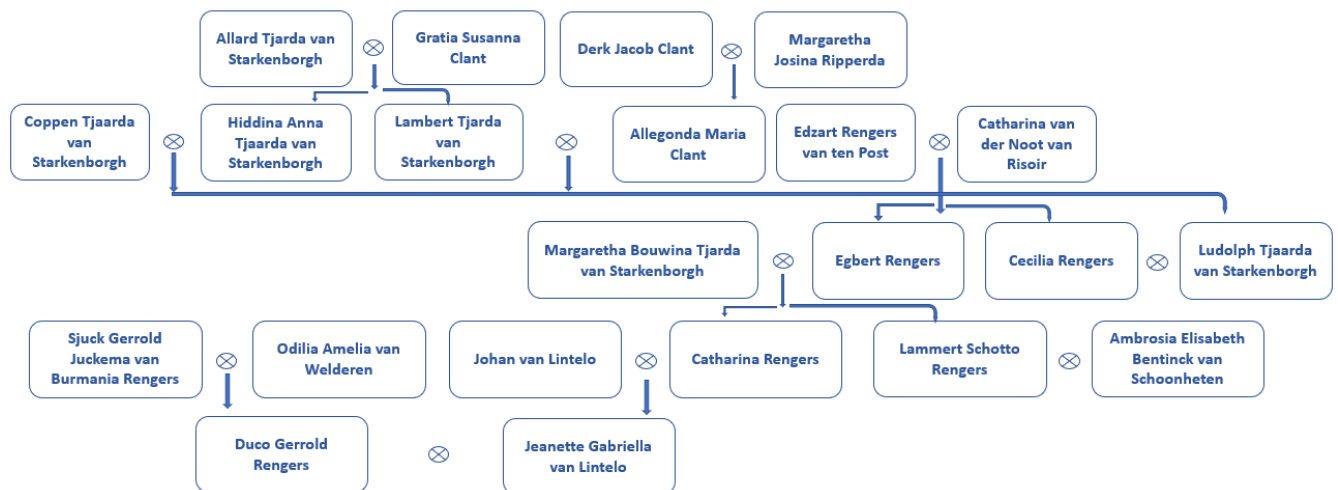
Allard Tjarda van Starkenborgh ⊗ Gratia Susanna Clant

Derk Jacob Clant ⊗ Margaretha Josina Ripperda

Coppen Tjaarda van Starkenborgh ⊗ Hiddina Anna Tjaarda van Starkenborgh

Lambert Tjarda van Starkenborgh ⊗ Allegonda Maria Clant

Edzart Rengers van ten Post ⊗ Catharina van der Noot van Risoir

Margaretha Bouwina Tjarda van Starkenborgh ⊗ Egbert Rengers

Cecilia Rengers ⊗ Ludolph Tjaarda van Starkenborgh

Sjuck Gerrold Juckema van Burmania Rengers ⊗ Odilia Amelia van Welderen

Johan van Lintelo ⊗ Catharina Rengers

Lammert Schotto Rengers ⊗ Ambrosia Elisabeth Bentinck van Schoonheten

Duco Gerrold Rengers ⊗ Jeanette Gabriella van Lintelo